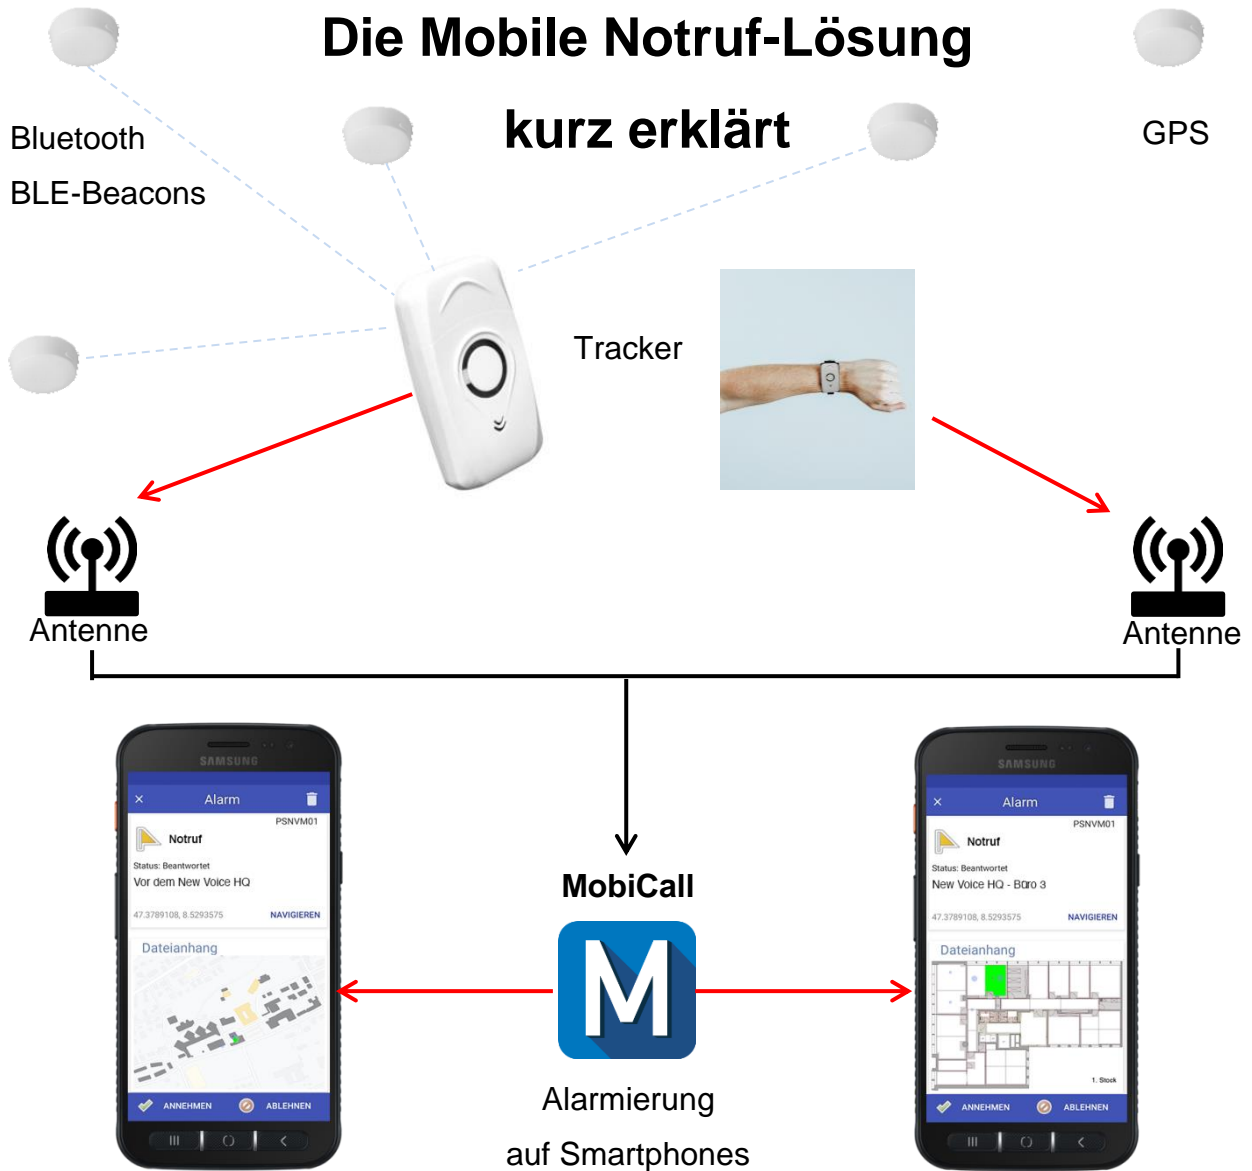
Die Mobile Notruf-Lösung

kurz erklärt

Bluetooth
BLE-Beacons

GPS

Tracker

Antenne

Antenne

SAMSUNG

× Alarm

PSNVM01

Notruf

Status: Beantwortet
Vor dem New Voice HQ

47.3789108, 8.5293575 NAVIGIEREN

Dateianhang

ANNEHMEN ABLEHNEN

MobiCall

M

Alarmierung
auf Smartphones

SAMSUNG

× Alarm

PSNVM01

Notruf

Status: Beantwortet
New Voice HQ - Büro 3

47.3789108, 8.5293575 NAVIGIEREN

Dateianhang

1. Stock

ANNEHMEN ABLEHNEN